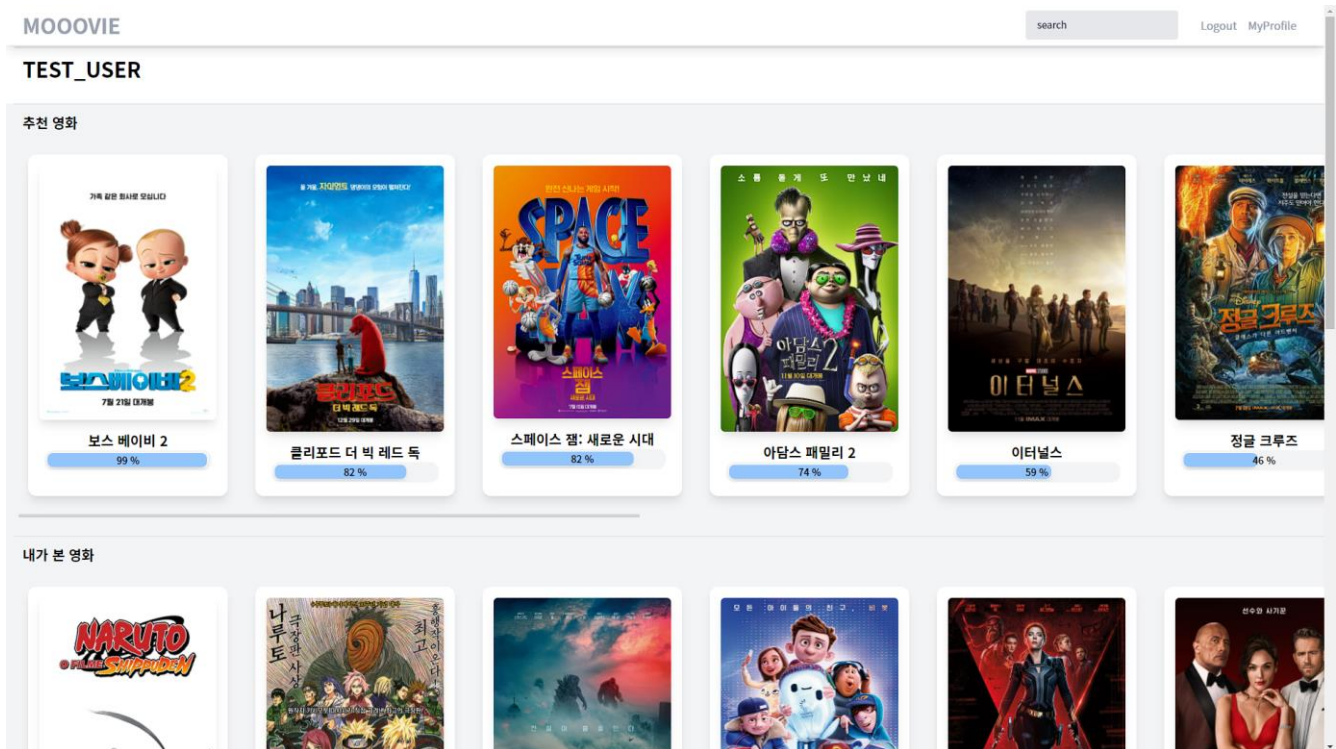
MOOOVIE

search

Logout MyProfile

TEST_USER

추천 영화

가족 같은 회사로 모십니다

보스베이비2

7월 21일 대개봉

보스 베이비 2

99 %

클리포드 더 빅 레드 독

클리포드 더 빅 레드 독

82 %

SPACE

스페이스 잼

스페이스 잼: 새로운 시대

82 %

소 름 돋 게 또 만 났 네

아담스 패밀리 2

아담스 패밀리 2

74 %

이 터 널 스

이터널스

59 %

정글 크루즈

정글 크루즈

46 %

내가 본 영화

NARUTO SHIPPUDEN

나루토

최고